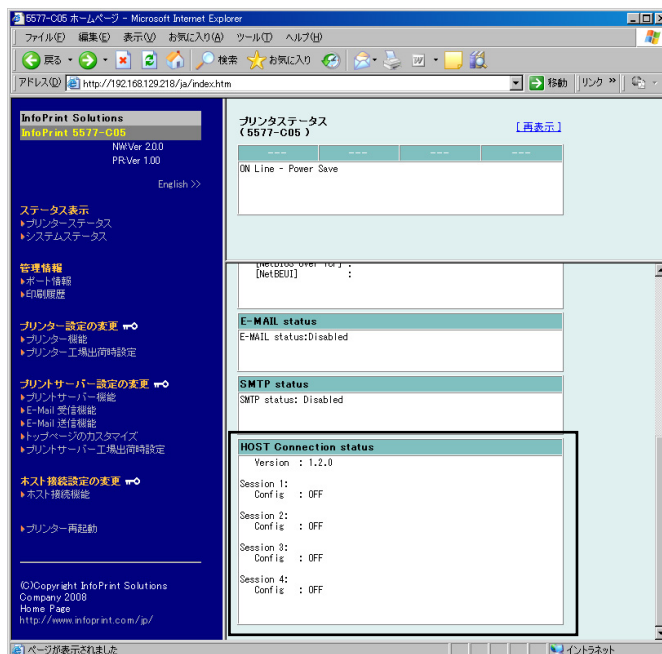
5577-C05 ホームページ - Microsoft Internet Explorer

ファイル(F) 編集(E) 表示(V) お気に入り(A) ツール(T) ヘルプ(H)

戻る 検索 お気に入り

アドレス(D) http://192.168.129.218/ja/index.htm 移動 リンク

InfoPrint Solutions
InfoPrint 5577-C05
NW Ver 2.0.0
PR Ver 1.00

English >>

ステータス表示
▸プリンターステータス
▸システムステータス

管理情報
▸ポート情報
▸印刷履歴

プリンター設定の変更
▸プリンター機能
▸プリンター工場出荷時設定

プリントサーバー設定の変更
▸プリントサーバー機能
▸E-Mail 受信機能
▸E-Mail 送信機能
▸トップページのカスタマイズ
▸プリントサーバー工場出荷時設定

ホスト接続設定の変更
▸ホスト接続機能

▸プリンター再起動

(C)Copyright InfoPrint Solutions Company 2008
Home Page
http://www.infoprint.com/jp/

プリンタステータス
(5577-C05)
[再表示]

| --- | --- | --- | --- |
|---|---|---|---|

ON Line - Power Save

[NetBIOS over TCP] :
[NetBEUI] :

E-MAIL status
E-MAIL status:Disabled

SMTP status
SMTP status: Disabled

HOST Connection status
Version : 1.2.0

Session 1:
Config : OFF

Session 2:
Config : OFF

Session 3:
Config : OFF

Session 4:
Config : OFF

ページが表示されました
イントラネット